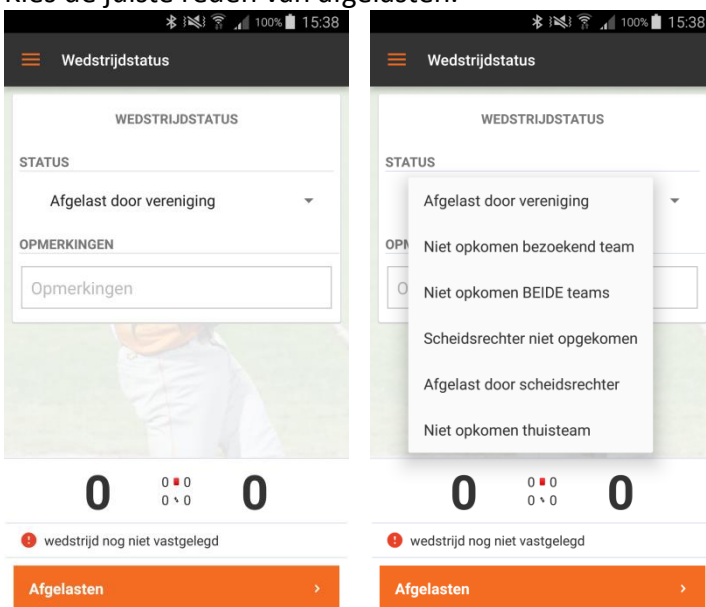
Kies de juiste reden van afgelasten.

100% 15:38

Wedstrijdstatus

WEDSTRIJDSTATUS

STATUS

Afgelast door vereniging

OPMERKINGEN

Opmerkingen

0 0 0 0 0

wedstrijd nog niet vastgelegd

Afgelasten

100% 15:38

Wedstrijdstatus

WEDSTRIJDSTATUS

STATUS

Afgelast door vereniging

Niet opkomen bezoekend team

Niet opkomen BEIDE teams

Scheidsrechter niet opgekomen

Afgelast door scheidsrechter

Niet opkomen thuisteam

OPM

O

0 0 0 0 0

wedstrijd nog niet vastgelegd

Afgelasten